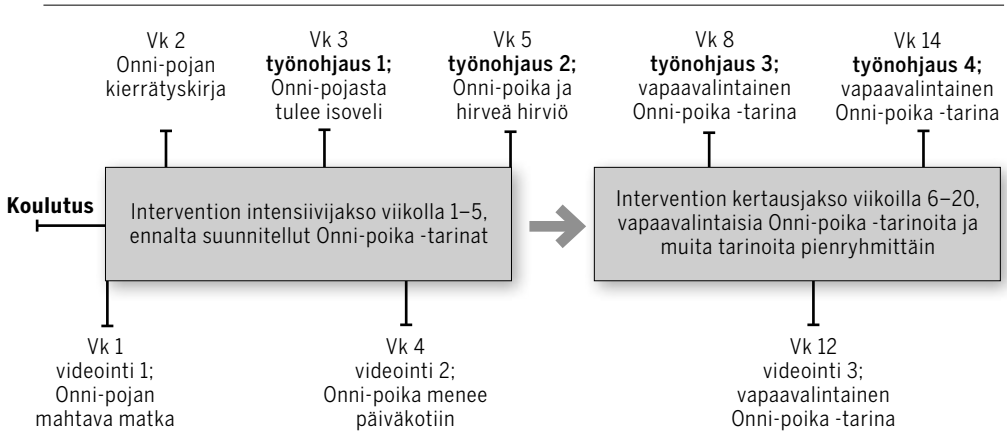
Vk 2
Onni-pojan kierrätyskirja

Vk 3
**työnohjaus 1;**
Onni-pojasta tulee isoveli

Vk 5
**työnohjaus 2;**
Onni-poika ja hirveä hirviö

Vk 8
**työnohjaus 3;**
vapaavalintainen Onni-poika -tarina

Vk 14
**työnohjaus 4;**
vapaavalintainen Onni-poika -tarina

**Koulutus**

Intervention intensiivijakso viikolla 1–5, ennalta suunnitellut Onni-poika -tarinat

Intervention kertausjakso viikoilla 6–20, vapaavalintaisia Onni-poika -tarinoita ja muita tarinoita pienryhmittäin

Vk 1
videointi 1;
Onni-pojan mahtava matka

Vk 4
videointi 2;
Onni-poika menee päiväkotiin

Vk 12
videointi 3;
vapaavalintainen Onni-poika -tarina